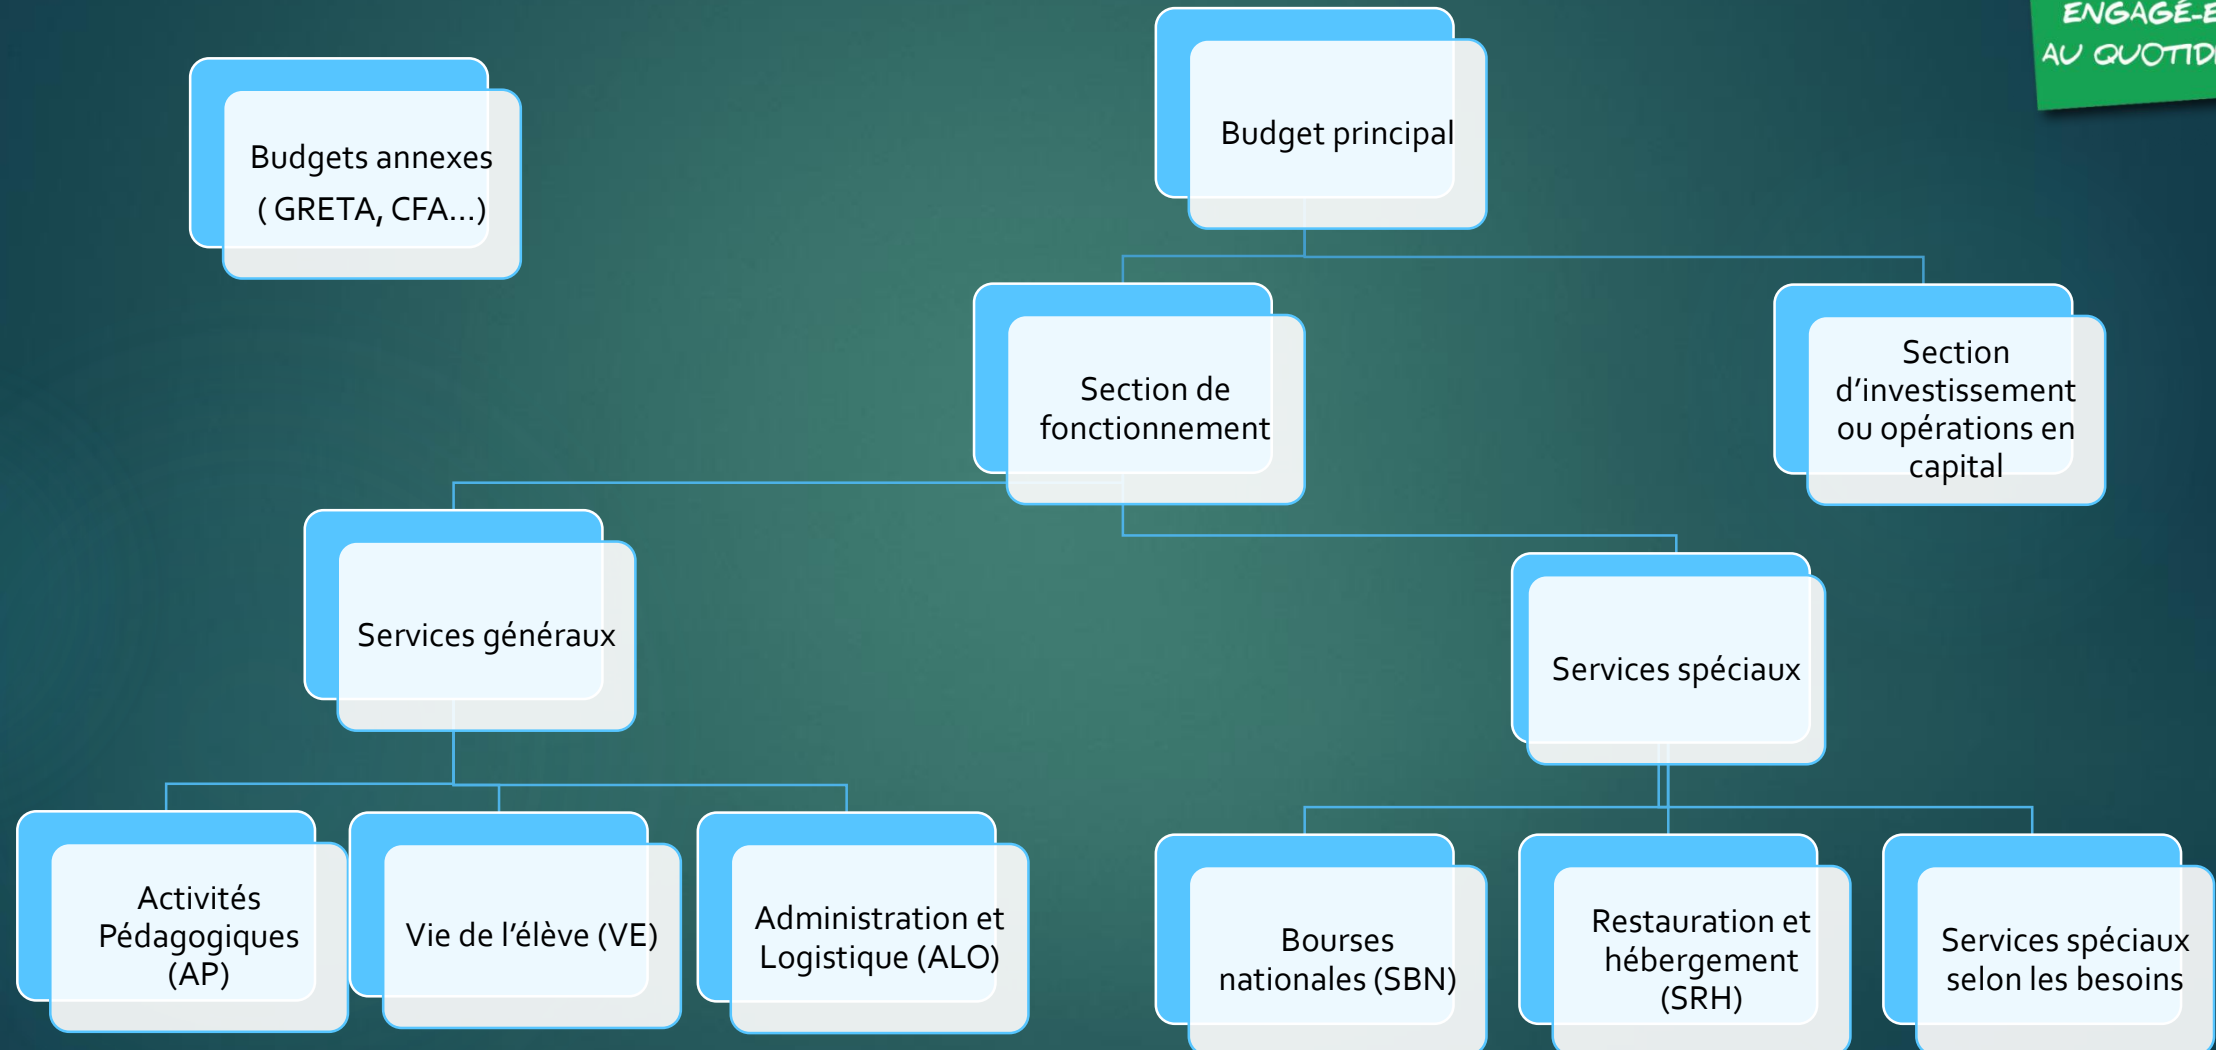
ENGAGÉ-E
AU QUOTID

Budgets annexes ( GRETA, CFA…)

Budget principal

Section de fonctionnement

Section d'investissement ou opérations en capital

Services généraux

Services spéciaux

Activités Pédagogiques (AP)

Vie de l'élève (VE)

Administration et Logistique (ALO)

Bourses nationales (SBN)

Restauration et hébergement (SRH)

Services spéciaux selon les besoins